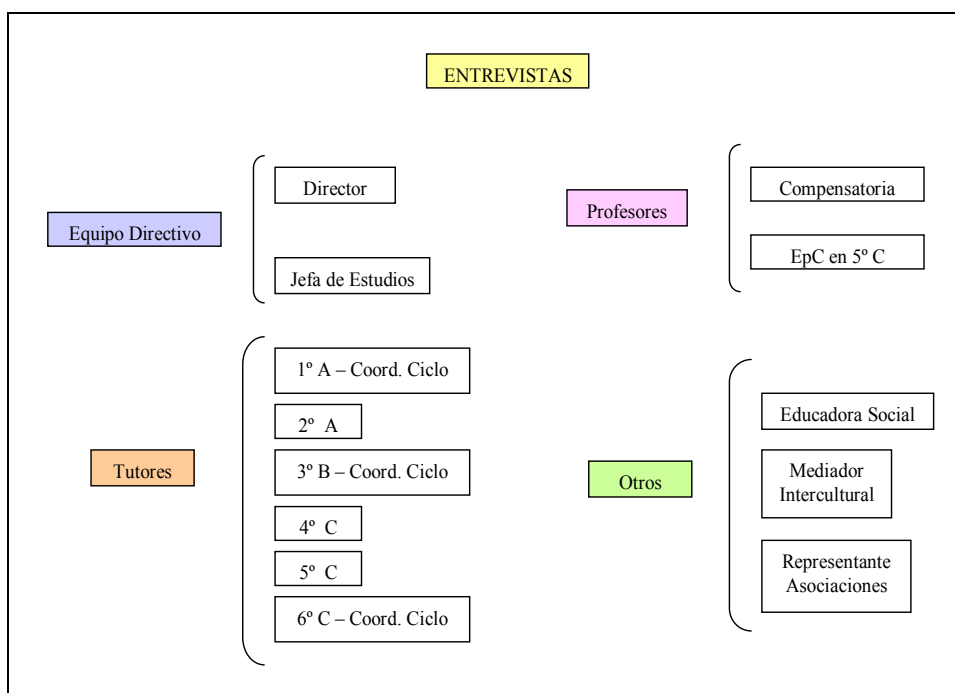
ENTREVISTAS

Equipo Directivo

Director

Jefa de Estudios

Profesores

Compensatoria

EpC en 5º C

Tutores

1º A – Coord. Ciclo

2º A

3º B – Coord. Ciclo

4º C

5º C

6º C – Coord. Ciclo

Otros

Educadora Social

Mediador Intercultural

Representante Asociaciones